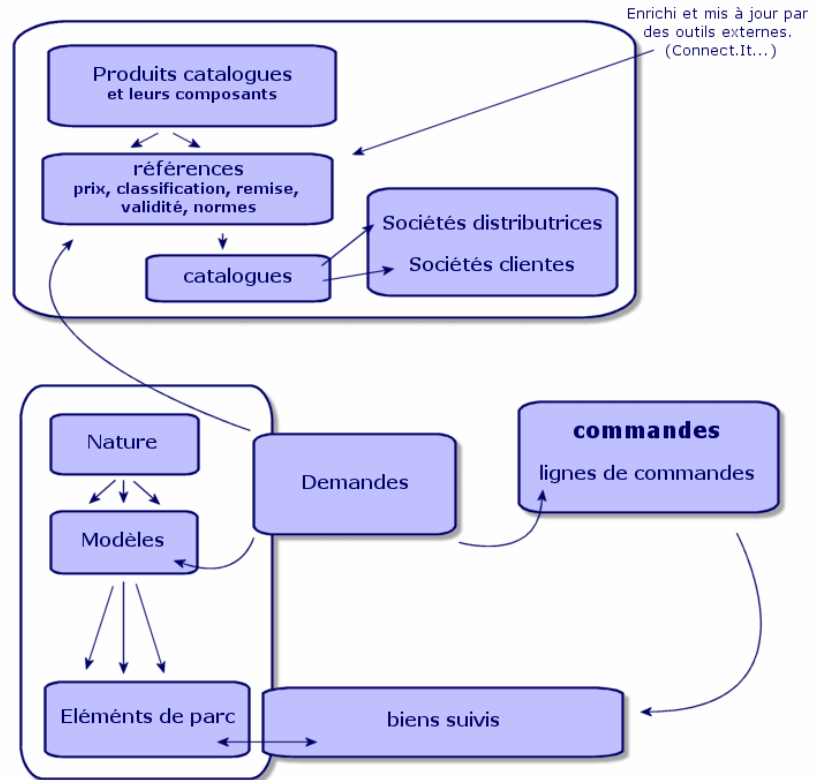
Enrichi et mis à jour par des outils externes. (Connect.It...)

Produits catalogues
et leurs composants

références
prix, classification, remise, validité, normes

catalogues

Sociétés distributrices

Sociétés clientes

Nature

Modèles

Eléments de parc

Demandes

commandes
lignes de commandes

biens suivis